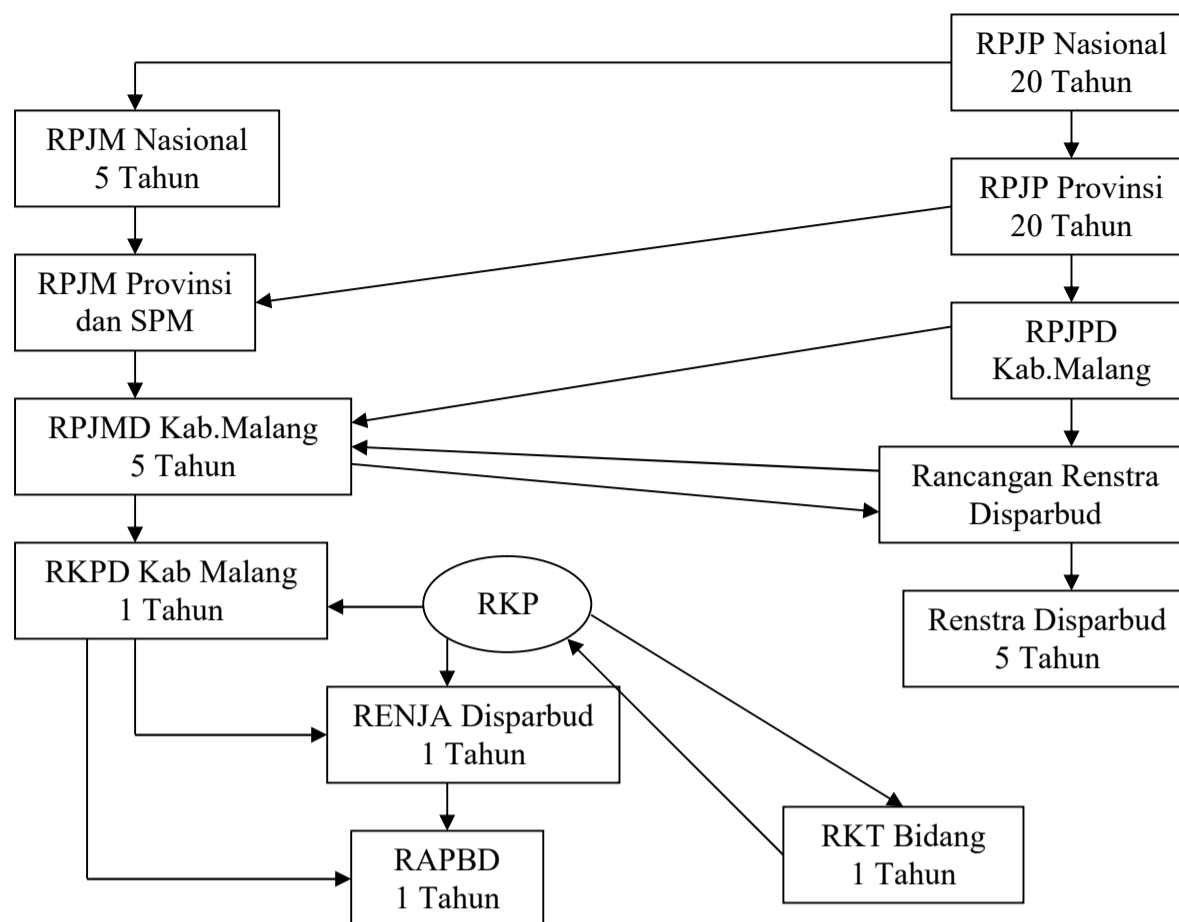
RPJP Nasional
20 Tahun

RPJM Nasional
5 Tahun

RPJP Provinsi
20 Tahun

RPJM Provinsi
dan SPM

RPJPD
Kab.Malang

RPJMD Kab.Malang
5 Tahun

Rancangan Renstra
Disparbud

RKPD Kab Malang
1 Tahun

RKP

Renstra Disparbud
5 Tahun

RENJA Disparbud
1 Tahun

RAPBD
1 Tahun

RKT Bidang
1 Tahun